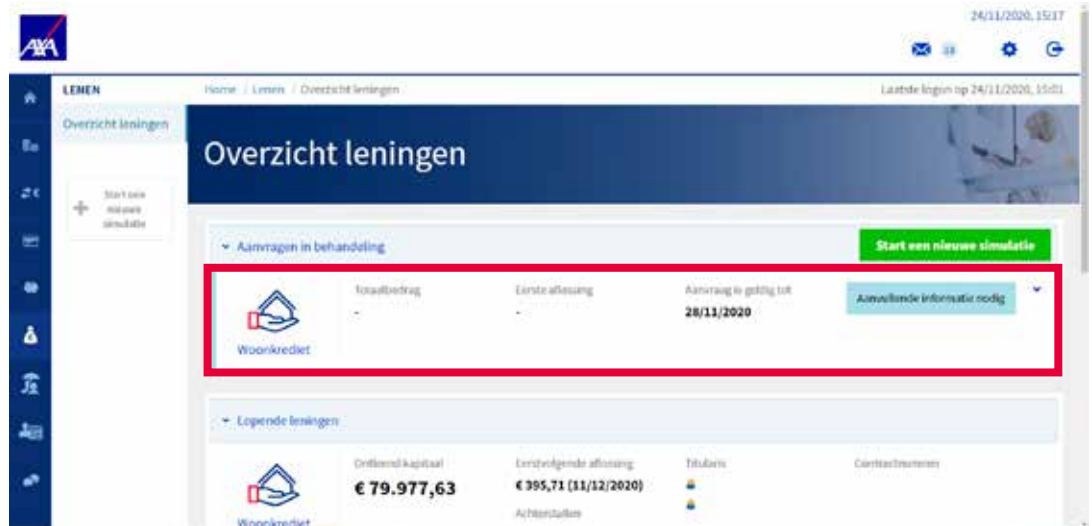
AXA

24/11/2020, 15:17

18

LENEN

Overzicht leningen

Start een nieuwe simulatie

Home / Lenen / Overzicht leningen

Laatste login op 24/11/2020, 15:01

Overzicht leningen

Aanvragen in behandeling

Start een nieuwe simulatie

Woonkrediet

Totaalbedrag
-

Eerste aflossing
-

Aanvraag is geldig tot
28/11/2020

Aanvullende informatie nodig

Lopende leningen

Woonkrediet

Ontleend kapitaal
€ 79.977,63

Eerstvolgende aflossing
€ 395,71 (11/12/2020)

Achterstallen

Titularis

Contractnummer